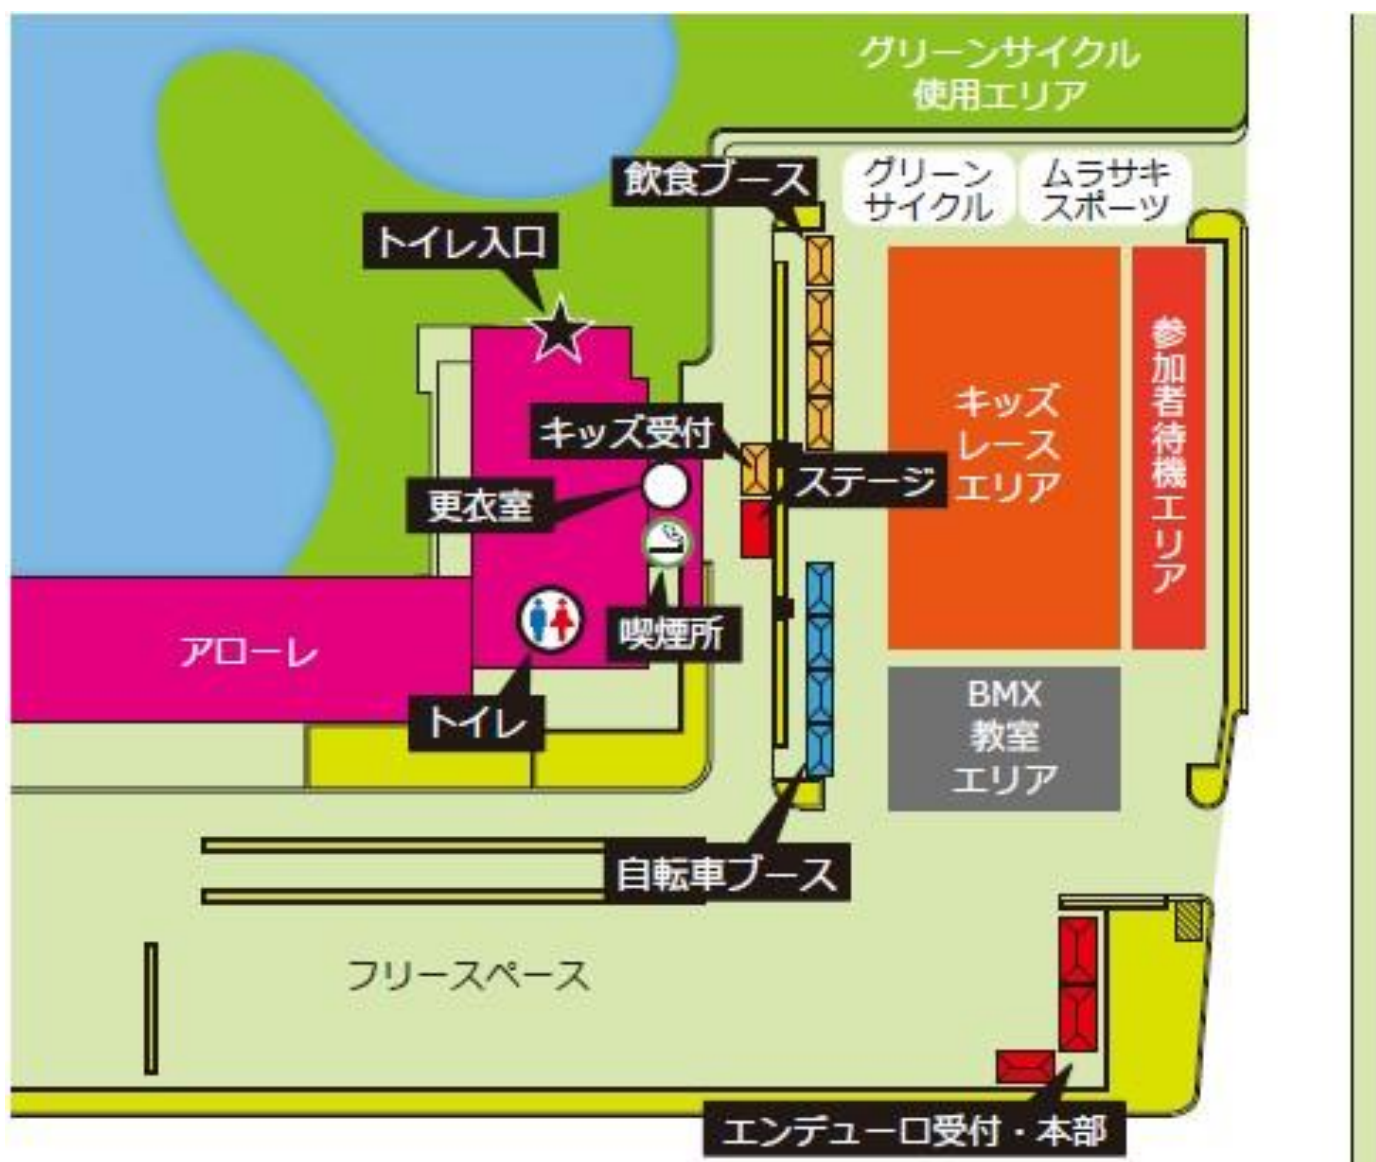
グリーンサイクル
使用エリア

飲食ブース

グリーン
サイクル

ムラサキ
スポーツ

トイレ入口

キッズ受付

更衣室

ステージ

キッズ
レース
エリア

参加者待機エリア

アローレ

喫煙所

トイレ

BMX
教室
エリア

自転車ブース

フリースペース

エンデューロ受付・本部